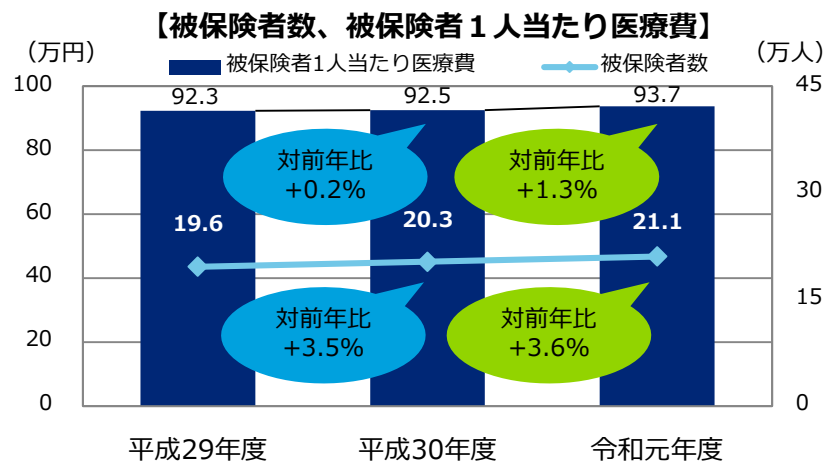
【被保険者数、被保険者１人当たり医療費】

（万円）　被保険者1人当たり医療費　被保険者数　（万人）

100
80
60
40
20
0

45
30
15
0

92.3
92.5
93.7

対前年比
+0.2%

対前年比
+1.3%

19.6
20.3
21.1

対前年比
+3.5%

対前年比
+3.6%

平成29年度　平成30年度　令和元年度